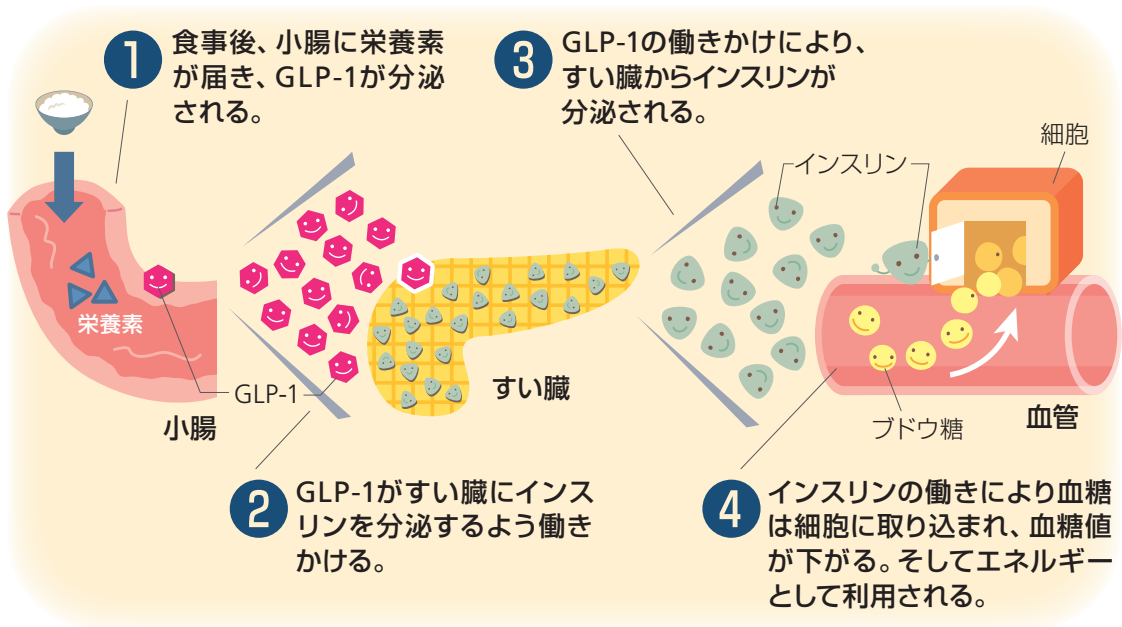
1 食事後、小腸に栄養素が届き、GLP-1が分泌される。

3 GLP-1の働きかけにより、すい臓からインスリンが分泌される。

細胞

インスリン

栄養素

GLP-1

小腸

すい臓

ブドウ糖

血管

2 GLP-1がすい臓にインスリンを分泌するよう働きかける。

4 インスリンの働きにより血糖は細胞に取り込まれ、血糖値が下がる。そしてエネルギーとして利用される。